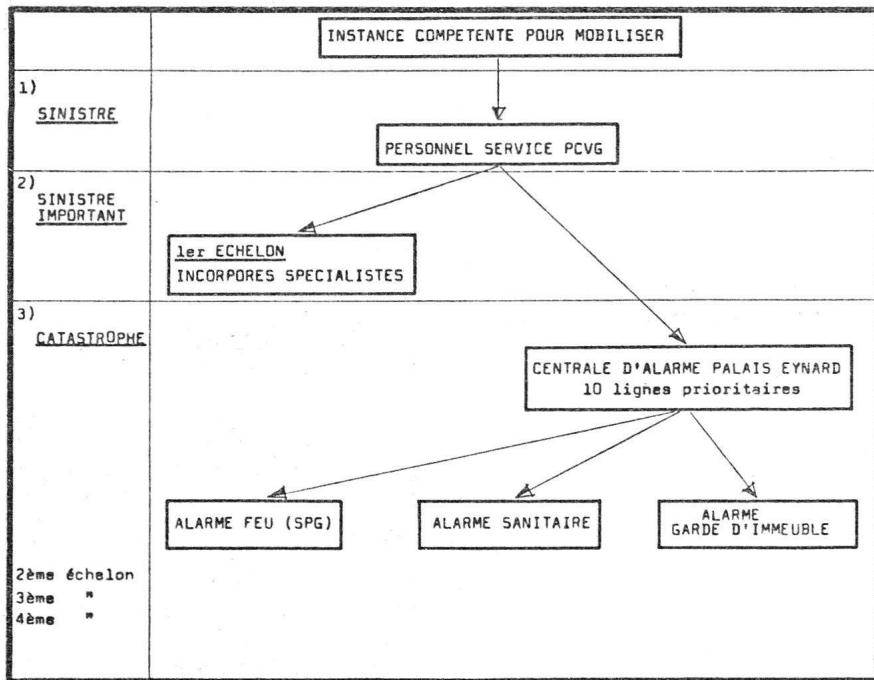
INSTANCE COMPETENTE POUR MOBILISER

1) SINISTRE

PERSONNEL SERVICE PCVG

2) SINISTRE IMPORTANT

1er ECHELON
INCORPORES SPECIALISTES

3) CATASTROPHE

CENTRALE D'ALARME PALAIS EYNARD
10 lignes prioritaires

ALARME FEU (SPG)

ALARME SANITAIRE

ALARME
GARDE D'IMMEUBLE

2ème échelon
3ème "
4ème "